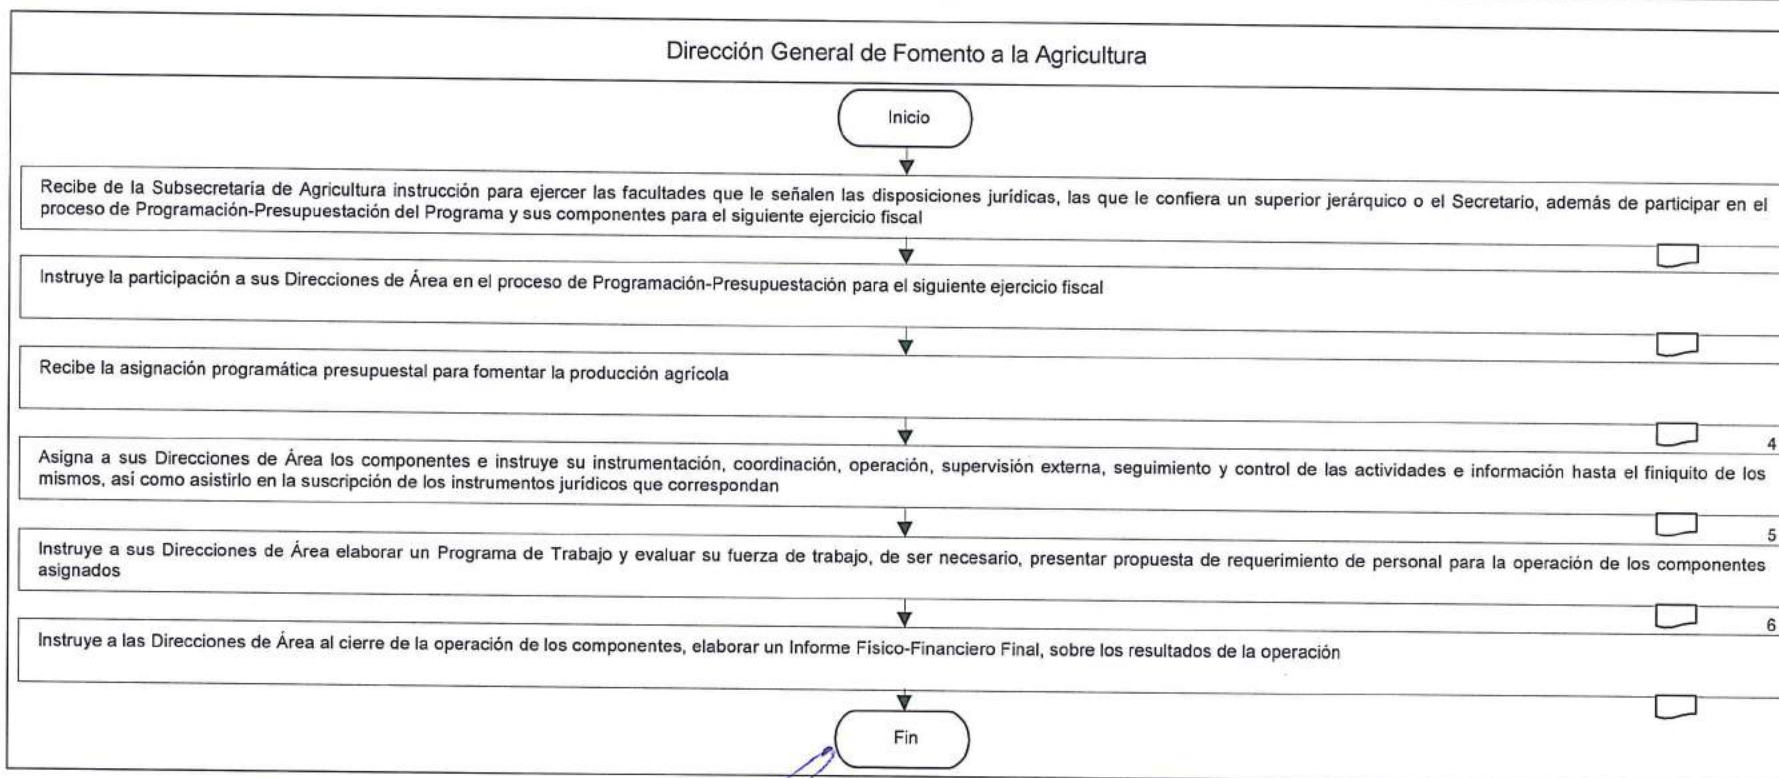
Dirección General de Fomento a la Agricultura

Inicio

Recibe de la Subsecretaría de Agricultura instrucción para ejercer las facultades que le señalen las disposiciones jurídicas, las que le confiera un superior jerárquico o el Secretario, además de participar en el proceso de Programación-Presupuestación del Programa y sus componentes para el siguiente ejercicio fiscal

Instruye la participación a sus Direcciones de Área en el proceso de Programación-Presupuestación para el siguiente ejercicio fiscal

Recibe la asignación programática presupuestal para fomentar la producción agrícola

4

Asigna a sus Direcciones de Área los componentes e instruye su instrumentación, coordinación, operación, supervisión externa, seguimiento y control de las actividades e información hasta el finiquito de los mismos, así como asistirlo en la suscripción de los instrumentos jurídicos que correspondan

5

Instruye a sus Direcciones de Área elaborar un Programa de Trabajo y evaluar su fuerza de trabajo, de ser necesario, presentar propuesta de requerimiento de personal para la operación de los componentes asignados

6

Instruye a las Direcciones de Área al cierre de la operación de los componentes, elaborar un Informe Físico-Financiero Final, sobre los resultados de la operación

Fin